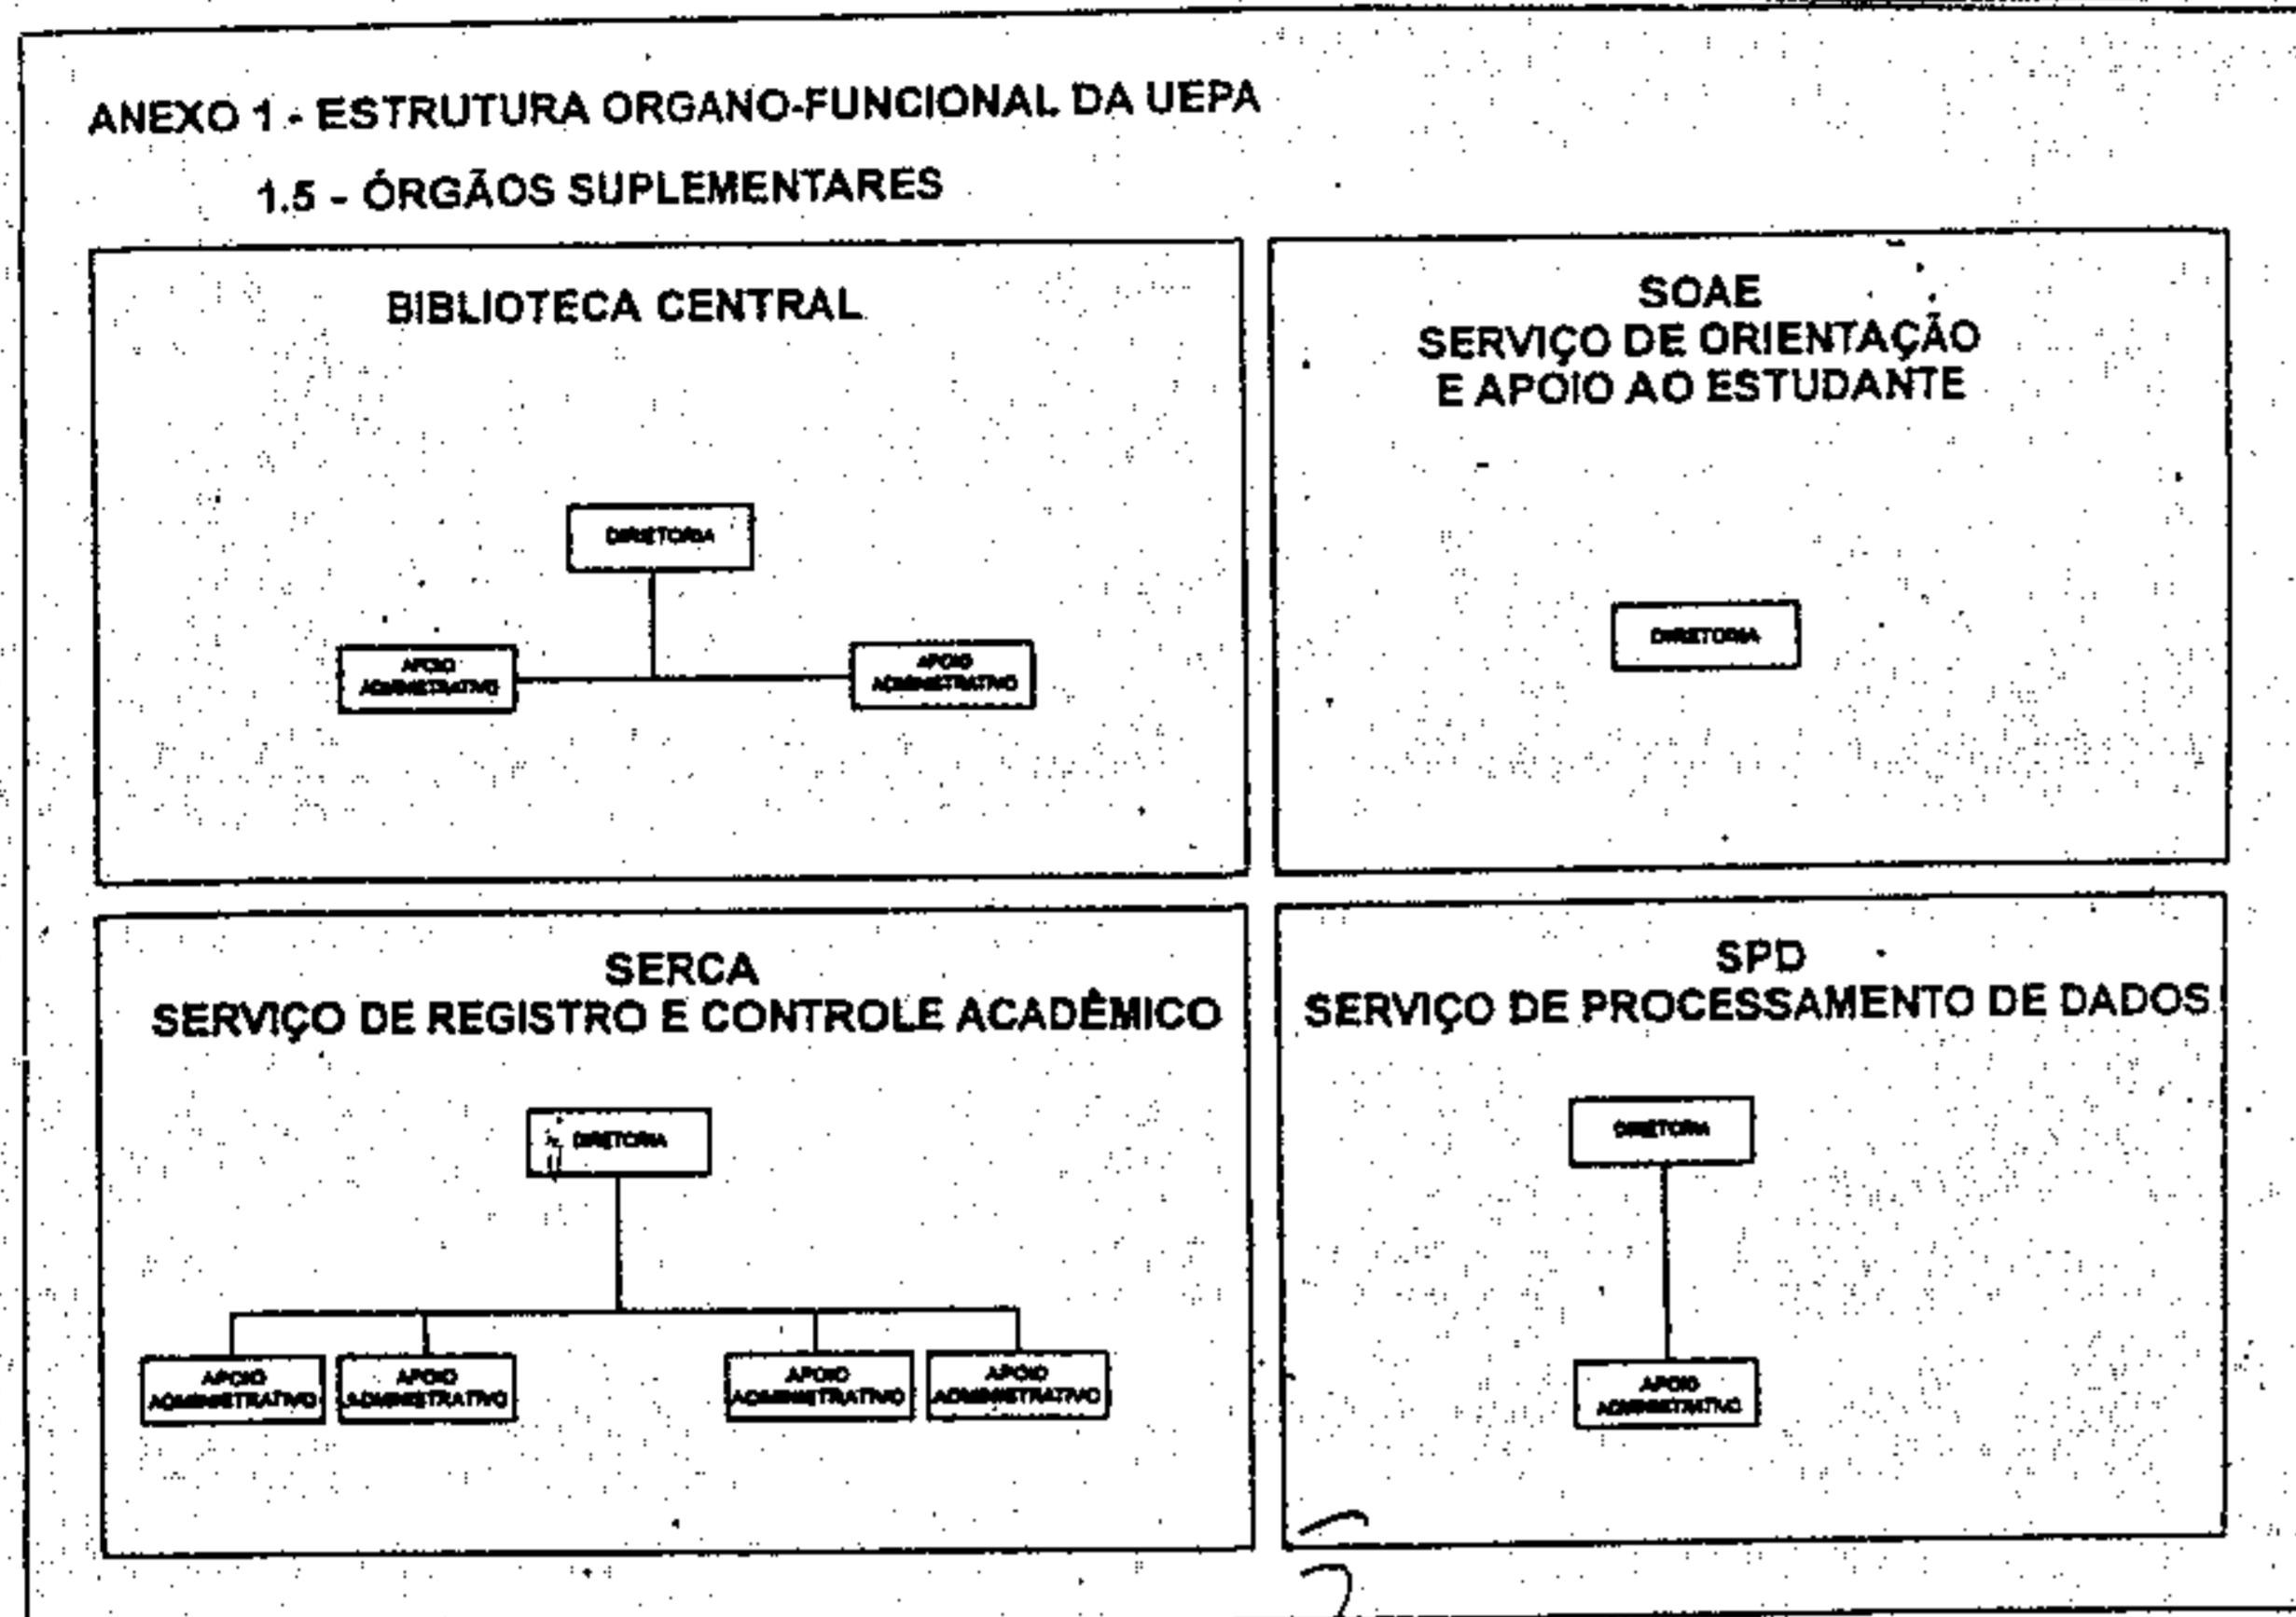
ANEXO 1 - ESTRUTURA ORGANO-FUNCIONAL DA UEPA

1.5 - ÓRGÃOS SUPLEMENTARES

BIBLIOTECA CENTRAL

DIRETORIA

APOIO ADMINISTRATIVO

APOIO ADMINISTRATIVO

SOAE
SERVIÇO DE ORIENTAÇÃO E APOIO AO ESTUDANTE

DIRETORIA

SERCA
SERVIÇO DE REGISTRO E CONTROLE ACADÊMICO

DIRETORIA

APOIO ADMINISTRATIVO

APOIO ADMINISTRATIVO

APOIO ADMINISTRATIVO

APOIO ADMINISTRATIVO

SPD
SERVIÇO DE PROCESSAMENTO DE DADOS

DIRETORIA

APOIO ADMINISTRATIVO